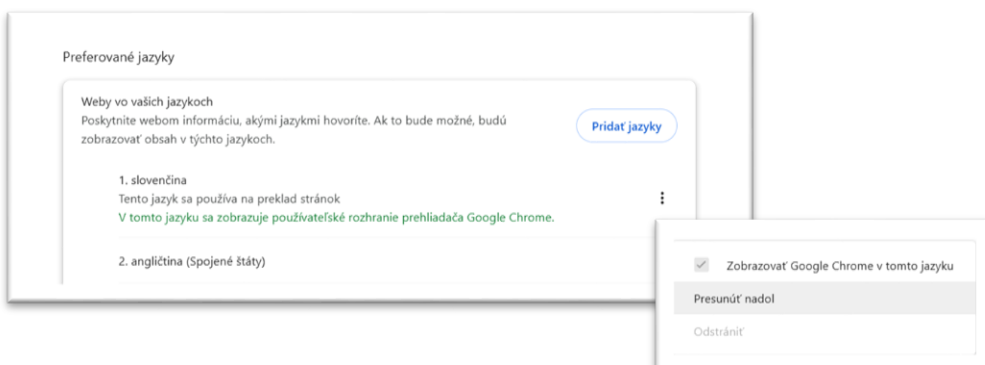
Preferované jazyky

Weby vo vašich jazykoch
Poskytnite webom informáciu, akými jazykmi hovoríte. Ak to bude možné, budú zobrazovať obsah v týchto jazykoch.

Pridať jazyky

1. slovenčina
Tento jazyk sa používa na preklad stránok
V tomto jazyku sa zobrazuje používateľské rozhranie prehliadača Google Chrome.

2. angličtina (Spojené štáty)

Zobrazovať Google Chrome v tomto jazyku
Presunúť nadol
Odstrániť